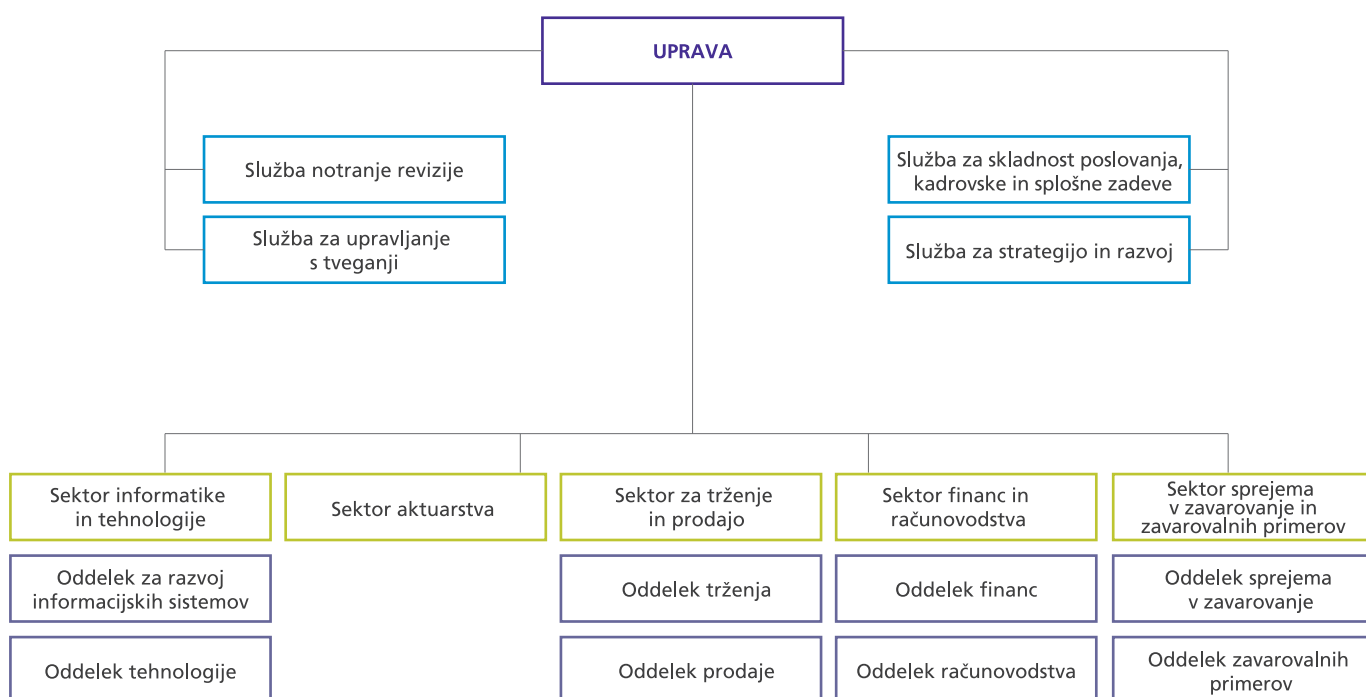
UPRAVA

Služba notranje revizije

Služba za upravljanje s tveganji

Služba za skladnost poslovanja, kadrovske in splošne zadeve

Služba za strategijo in razvoj

Sektor informatike in tehnologije

Oddelek za razvoj informacijskih sistemov

Oddelek tehnologije

Sektor aktuarstva

Sektor za trženje in prodajo

Oddelek trženja

Oddelek prodaje

Sektor financ in računovodstva

Oddelek financ

Oddelek računovodstva

Sektor sprejema v zavarovanje in zavarovalnih primerov

Oddelek sprejema v zavarovanje

Oddelek zavarovalnih primerov